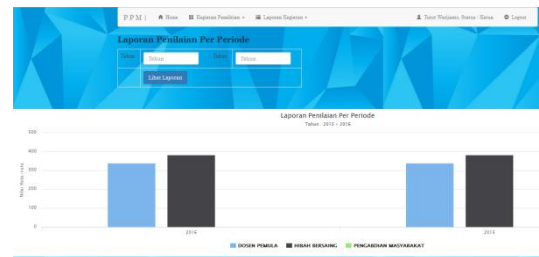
P P M | Home Laporan Penilaian Laporan Kegiatan Tuti Widianto, Status : Ketua Logout

Laporan Penilaian Per Periode

Tahun Tahun Tahun Tahun

Lihat Laporan

Laporan Penilaian Per Periode
Tahun : 2015 - 2016

500
400
300
200
100
0

Nilai Rata-rata

2016
2015

DOSEN PEMULA HIBAH BERSAING PENGABDIAN MASYARAKAT